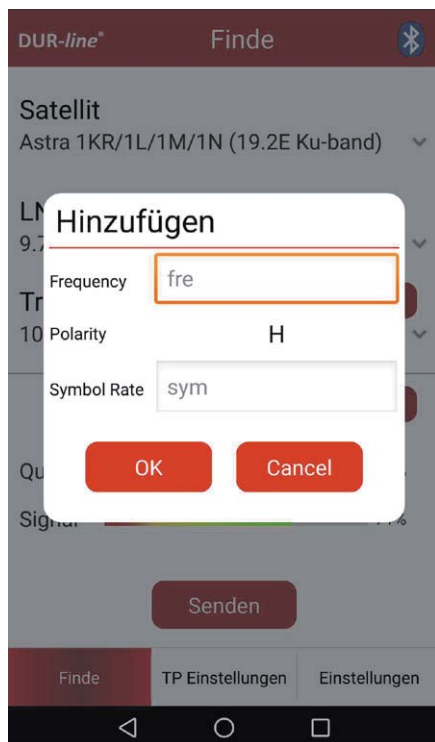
DUR-line® Finde

Satellit
Astra 1KR/1L/1M/1N (19.2E Ku-band)

LN
9.7

Tr
10

Qu

Signal

Hinzufügen

Frequency fre

Polarity H

Symbol Rate sym

OK Cancel

Senden

Finde TP Einstellungen Einstellungen